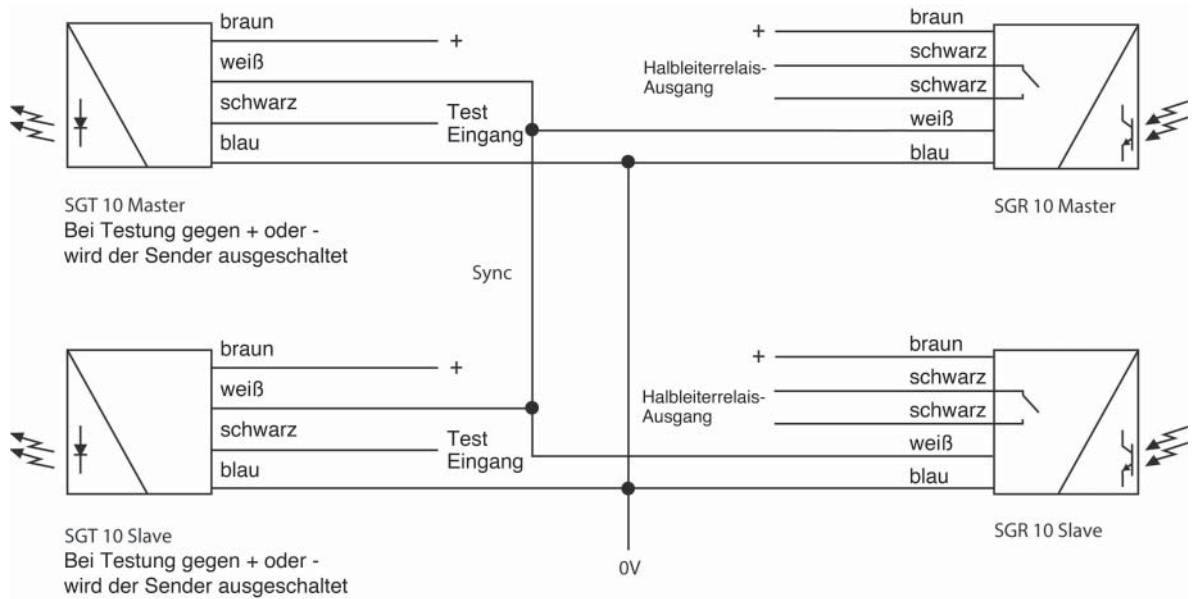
braun
+
weiß
schwarz
Test Eingang
blau

+
braun
schwarz
Halbleiterrelais-Ausgang
schwarz
weiß
blau

SGT 10 Master
Bei Testung gegen + oder - wird der Sender ausgeschaltet

SGR 10 Master

Sync

braun
+
weiß
schwarz
Test Eingang
blau

+
braun
schwarz
Halbleiterrelais-Ausgang
schwarz
weiß
blau

SGT 10 Slave
Bei Testung gegen + oder - wird der Sender ausgeschaltet

SGR 10 Slave

0V